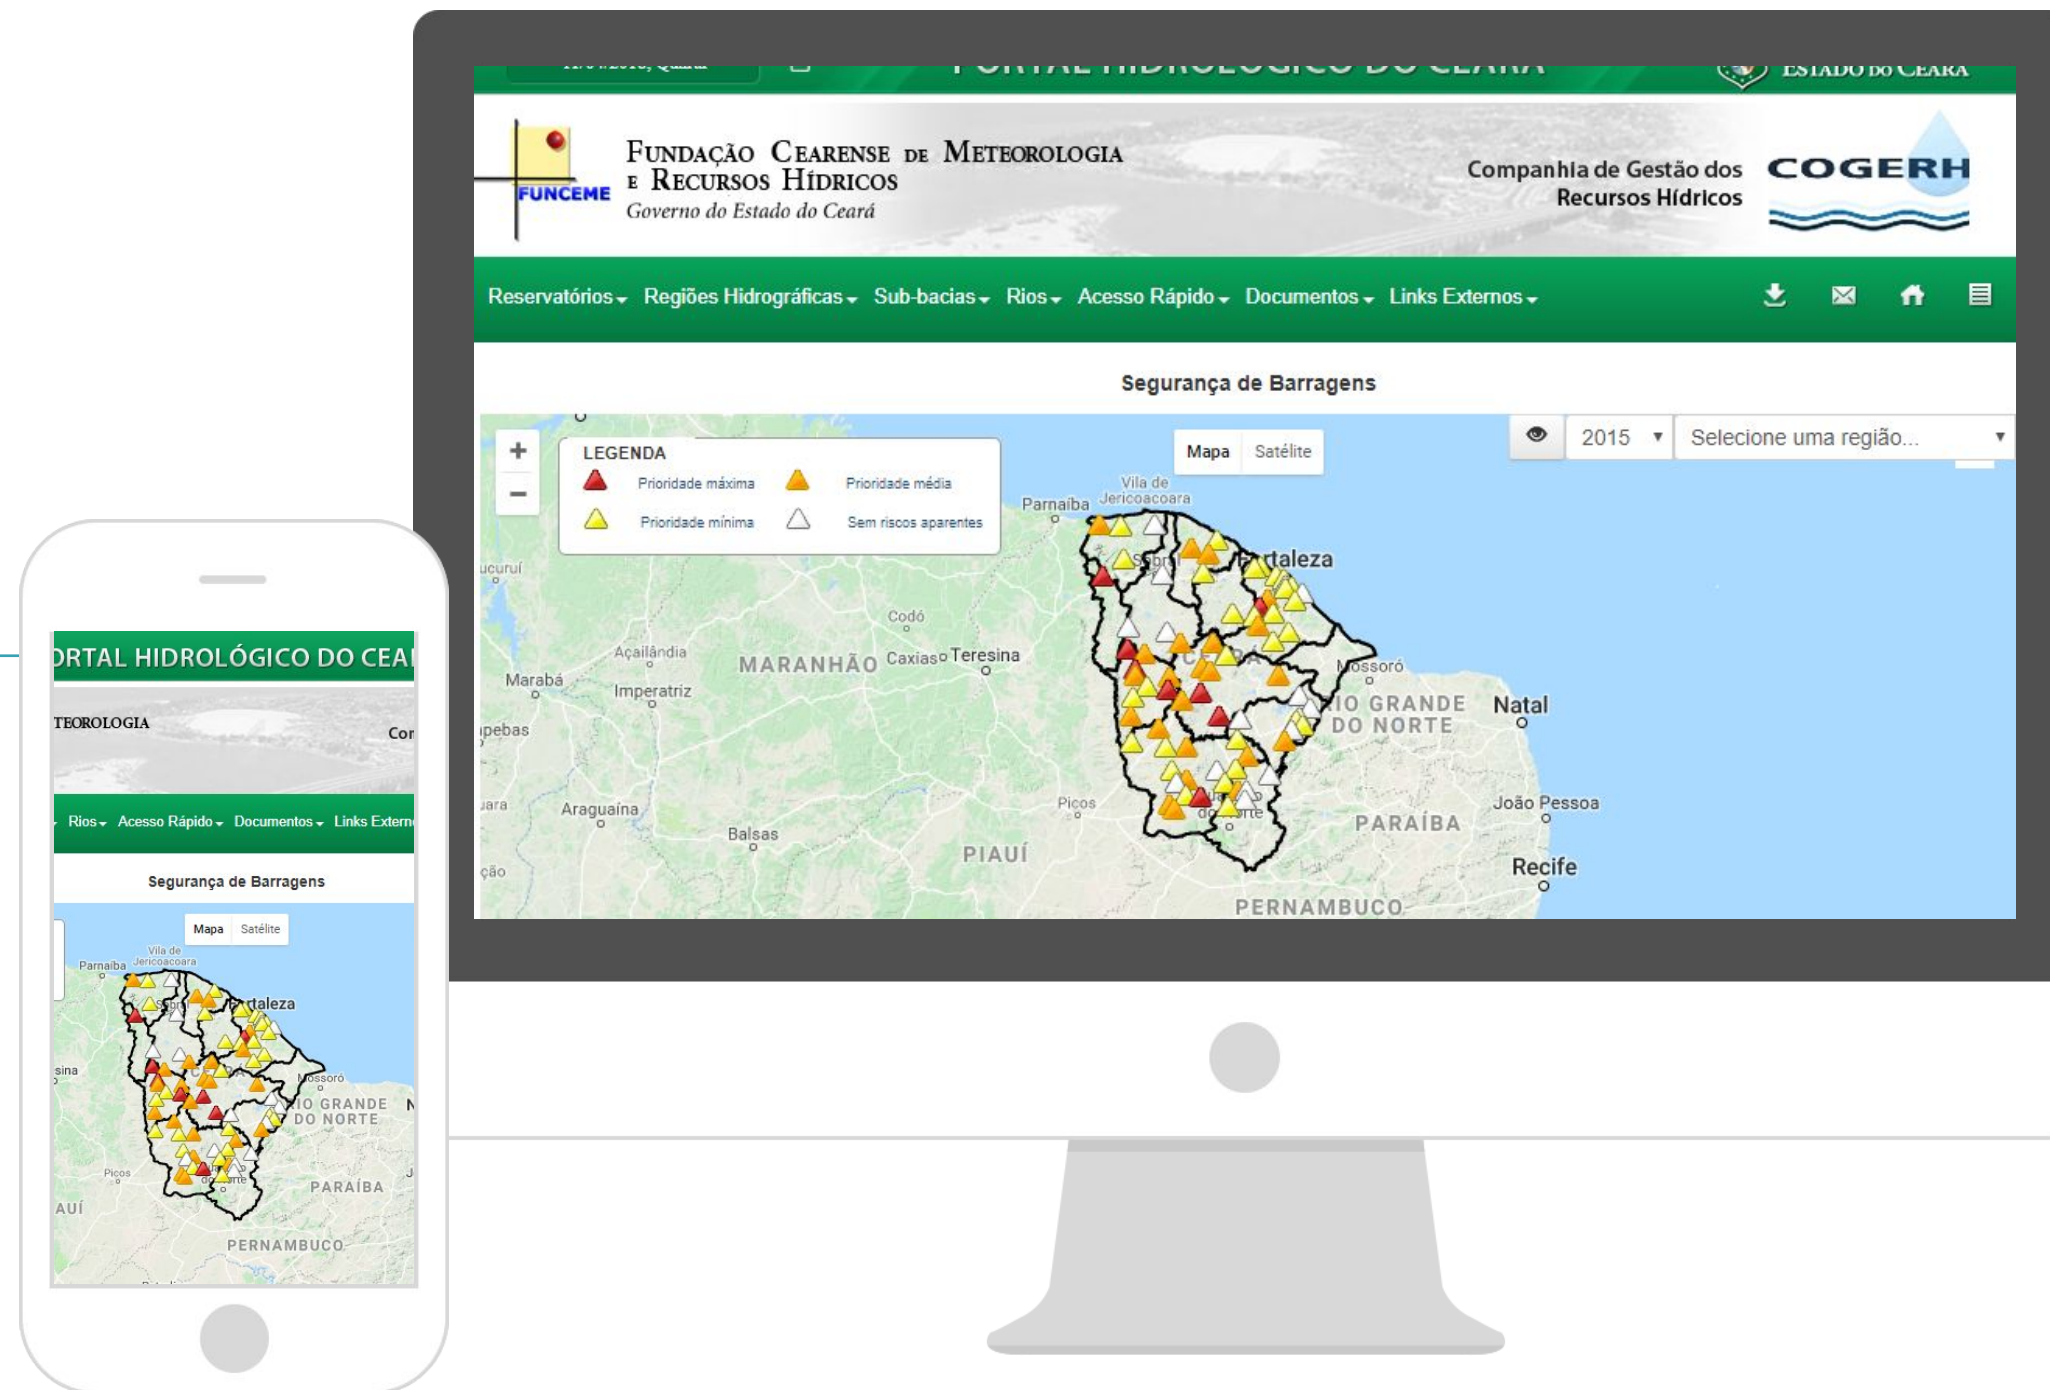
PORTAL HIDROLÓGICO DO CEARÁ

ESTADO DO CEARÁ

FUNCEME

FUNDAÇÃO CEARENSE DE METEOROLOGIA E RECURSOS HÍDRICOS
Governo do Estado do Ceará

Companhia de Gestão dos Recursos Hídricos

COGERH

Reservatórios Regiões Hidrográficas Sub-bacias Rios Acesso Rápido Documentos Links Externos

Segurança de Barragens

+
−

LEGENDA
Prioridade máxima
Prioridade média
Prioridade mínima
Sem riscos aparentes

Mapa Satélite

2015

Selecione uma região...

Vila de Jericoacoara
Parnaíba
Sobral
Fortaleza
Codó
Açailândia
Marabá
Imperatriz
MARANHÃO
Caxias
Teresina
Mossoró
RIO GRANDE DO NORTE
Natal
Ipebas
Araguaína
Balsas
Picos
PIAUÍ
João Pessoa
PARAÍBA
Recife
PERNAMBUCO

PORTAL HIDROLÓGICO DO CEARÁ
TEOROLOGIA
Cor
Rios Acesso Rápido Documentos Links Extern
Segurança de Barragens
Mapa Satélite
Parnaíba
Vila de Jericoacoara
Fortaleza
Mossoró
RIO GRANDE DO NORTE
Picos
PARAÍBA
PIAUÍ
PERNAMBUCO